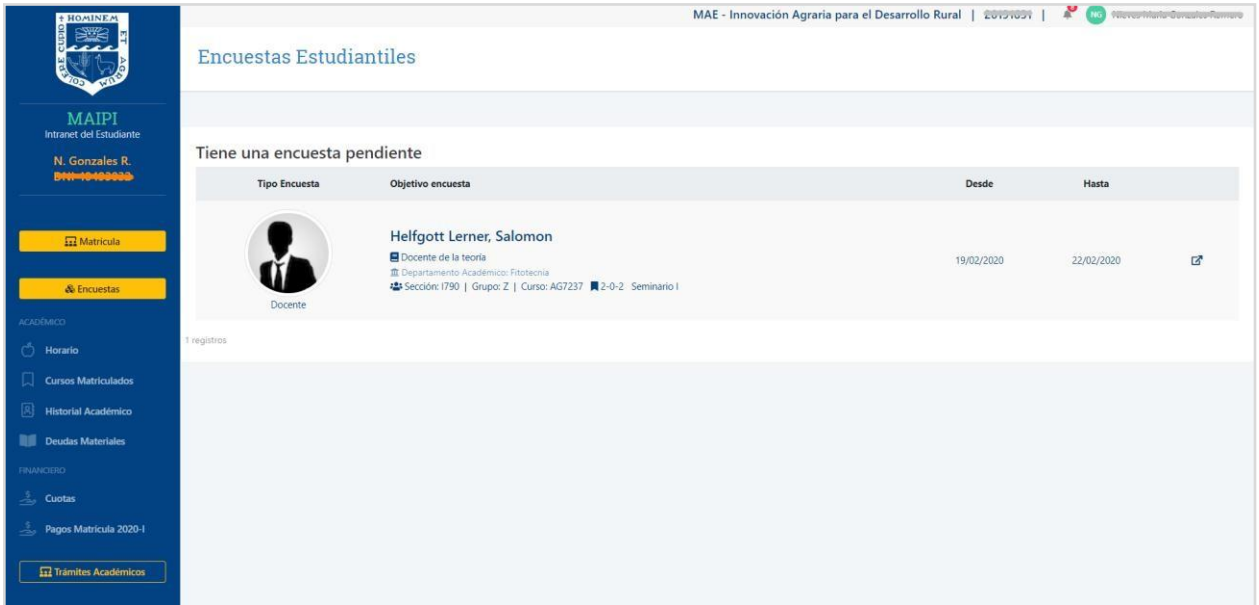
HOMINEM ET AGRUM COLERE

MAIPI
Intranet del Estudiante
N. Gonzales R.
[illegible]

Matrícula

Encuestas

ACADÉMICO
Horario
Cursos Matriculados
Historial Académico
Deudas Materiales
FINANCIERO
Cuotas
Pagos Matrícula 2020-I

Trámites Académicos

MAE - Innovación Agraria para el Desarrollo Rural | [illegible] | NG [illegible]

Encuestas Estudiantiles

Tiene una encuesta pendiente

| Tipo Encuesta | Objetivo encuesta | Desde | Hasta |
|---|---|---|---|
| Docente | Helfgott Lerner, Salomon<br>Docente de la teoría<br>Departamento Académico: Fitotecnia<br>Sección: I790 \| Grupo: Z \| Curso: AG7237 2-0-2 Seminario I | 19/02/2020 | 22/02/2020 |

1 registros